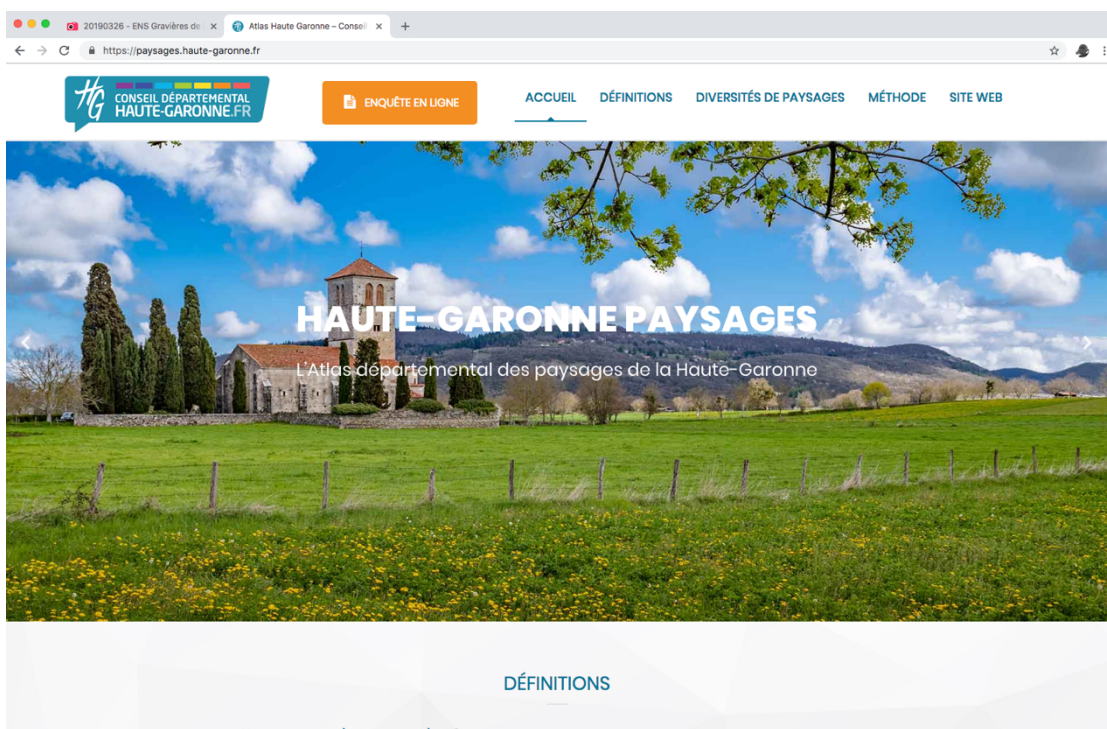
20190326 - ENS Gravières de ×
Atlas Haute Garonne – Consei ×
+
https://paysages.haute-garonne.fr

HG CONSEIL DÉPARTEMENTAL HAUTE-GARONNE.FR

ENQUÊTE EN LIGNE

ACCUEIL
DÉFINITIONS
DIVERSITÉS DE PAYSAGES
MÉTHODE
SITE WEB

HAUTE-GARONNE PAYSAGES

L'Atlas départemental des paysages de la Haute-Garonne

DÉFINITIONS